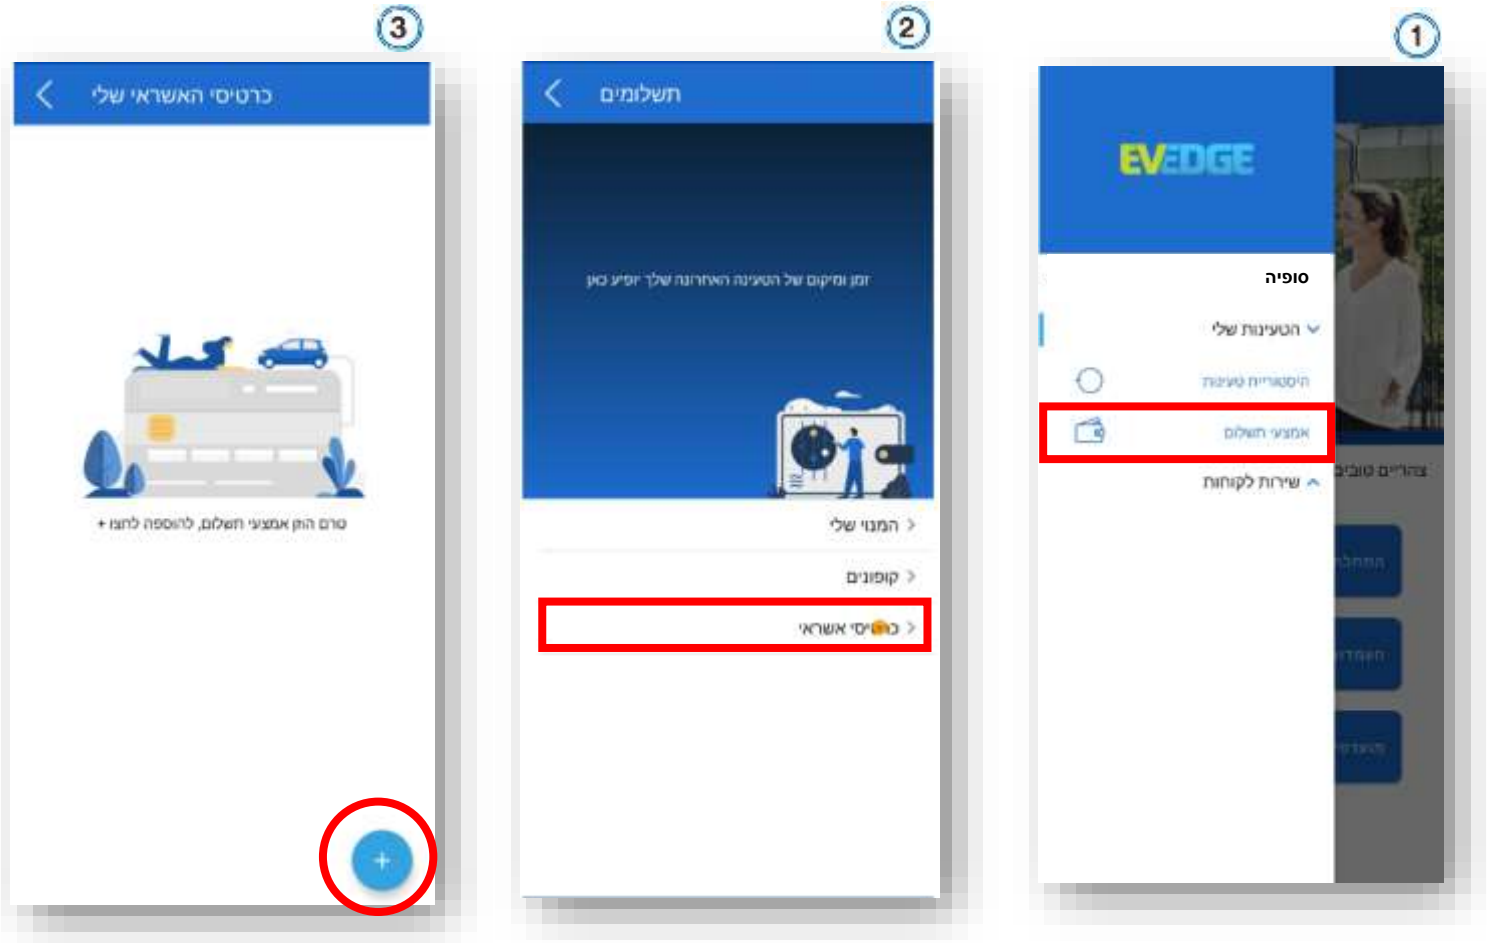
1

EVEDGE

סופיה

הטעינות שלי

היסטוריית טעינה

אמצעי תשלום

שירות לקוחות

צהריים טובים

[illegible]

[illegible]

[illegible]

2

תשלומים

זמן ומיקום של הטעינה האחרונה שלך יופיע כאן

המנוי שלי

קופונים

כרטיסי אשראי

3

כרטיסי האשראי שלי

טרם הוזן אמצעי תשלום, להוספה לחצו +

+